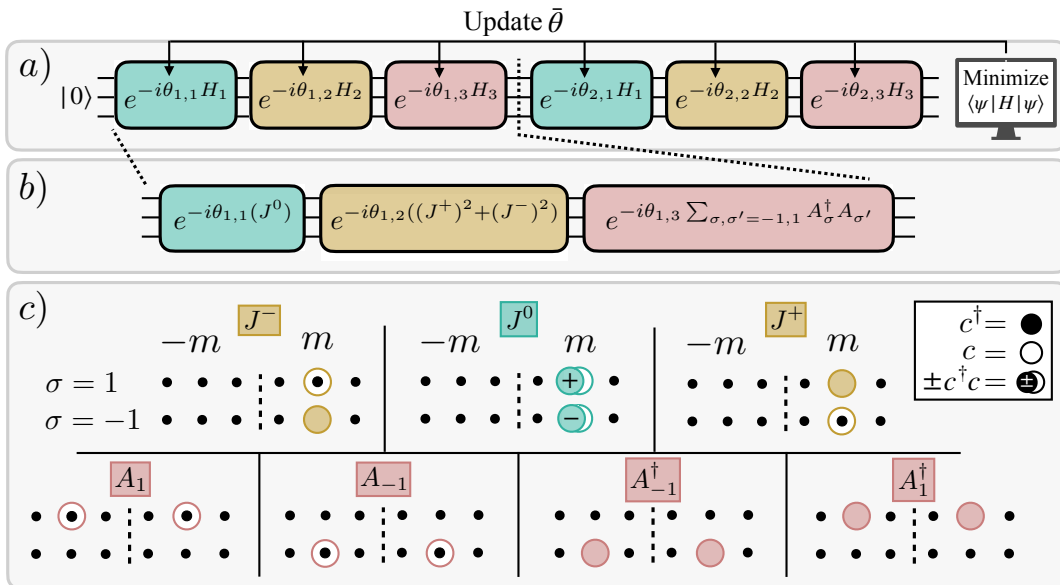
Update $\bar{\theta}$

$a)$

$|0\rangle$ $e^{-i\theta_{1,1}H_1}$ $e^{-i\theta_{1,2}H_2}$ $e^{-i\theta_{1,3}H_3}$ $e^{-i\theta_{2,1}H_1}$ $e^{-i\theta_{2,2}H_2}$ $e^{-i\theta_{2,3}H_3}$

Minimize $\langle\psi|H|\psi\rangle$

$b)$

$e^{-i\theta_{1,1}(J^0)}$ $e^{-i\theta_{1,2}((J^+)^2+(J^-)^2)}$ $e^{-i\theta_{1,3}\sum_{\sigma,\sigma'=-1,1}A^\dagger_\sigma A_{\sigma'}}$

$c)$

$J^-$ $J^0$ $J^+$

$-m$ $m$ $-m$ $m$ $-m$ $m$

$\sigma=1$

$\sigma=-1$

+

−

$c^\dagger=$

$c=$

$\pm c^\dagger c=$

$A_1$ $A_{-1}$ $A^\dagger_{-1}$ $A^\dagger_1$